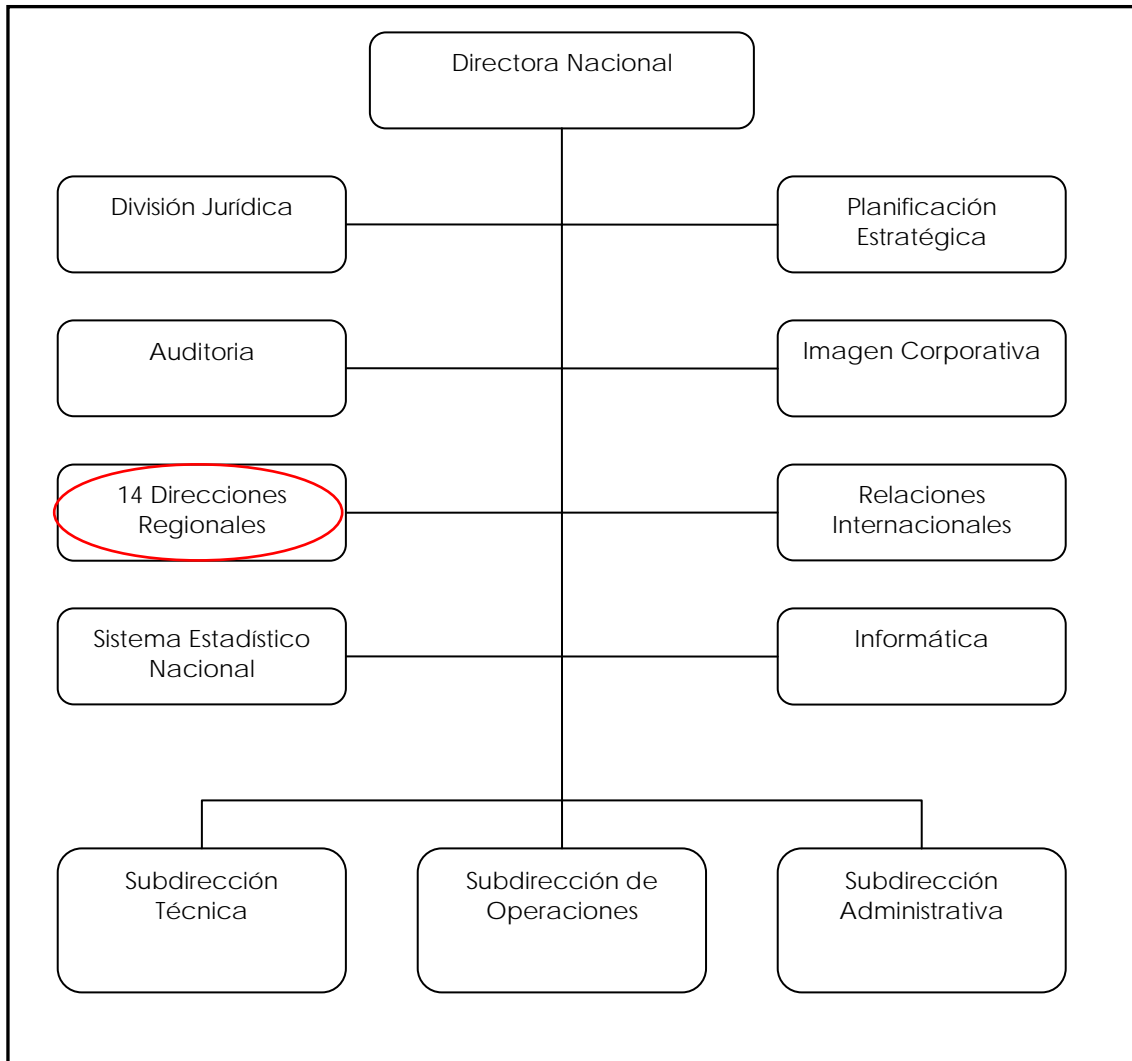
Directora Nacional

División Jurídica

Planificación Estratégica

Auditoria

Imagen Corporativa

14 Direcciones Regionales

Relaciones Internacionales

Sistema Estadístico Nacional

Informática

Subdirección Técnica

Subdirección de Operaciones

Subdirección Administrativa